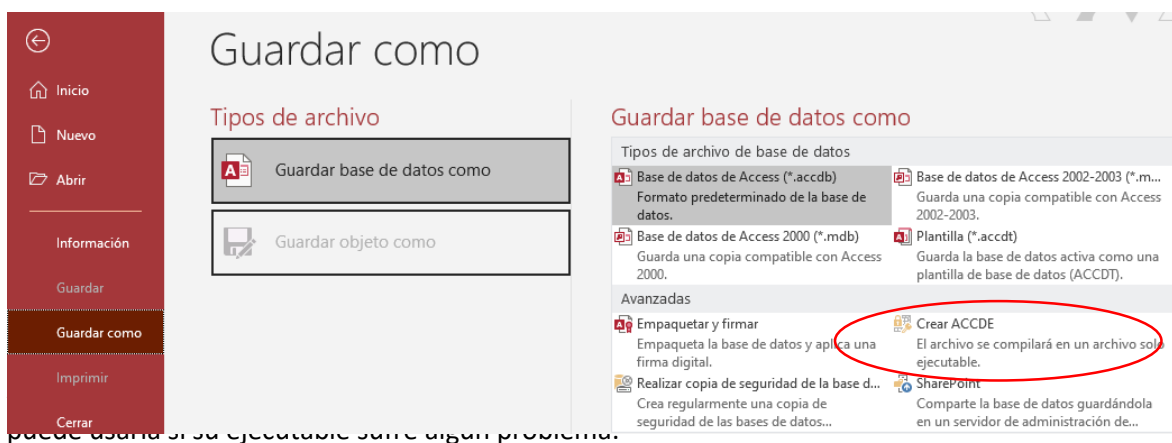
Inicio
Nuevo
Abrir
Información
Guardar
Guardar como
Imprimir
Cerrar

Guardar como

Tipos de archivo

Guardar base de datos como

Guardar objeto como

Guardar base de datos como

Tipos de archivo de base de datos

Base de datos de Access (*.accdb)
Formato predeterminado de la base de datos.

Base de datos de Access 2002-2003 (*.m...
Guarda una copia compatible con Access 2002-2003.

Base de datos de Access 2000 (*.mdb)
Guarda una copia compatible con Access 2000.

Plantilla (*.accdt)
Guarda la base de datos activa como una plantilla de base de datos (ACCDT).

Avanzadas

Empaquetar y firmar
Empaqueta la base de datos y aplica una firma digital.

Crear ACCDE
El archivo se compilará en un archivo solo ejecutable.

Realizar copia de seguridad de la base d...
Crea regularmente una copia de seguridad de las bases de datos...

SharePoint
Comparte la base de datos guardándola en un servidor de administración de...

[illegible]